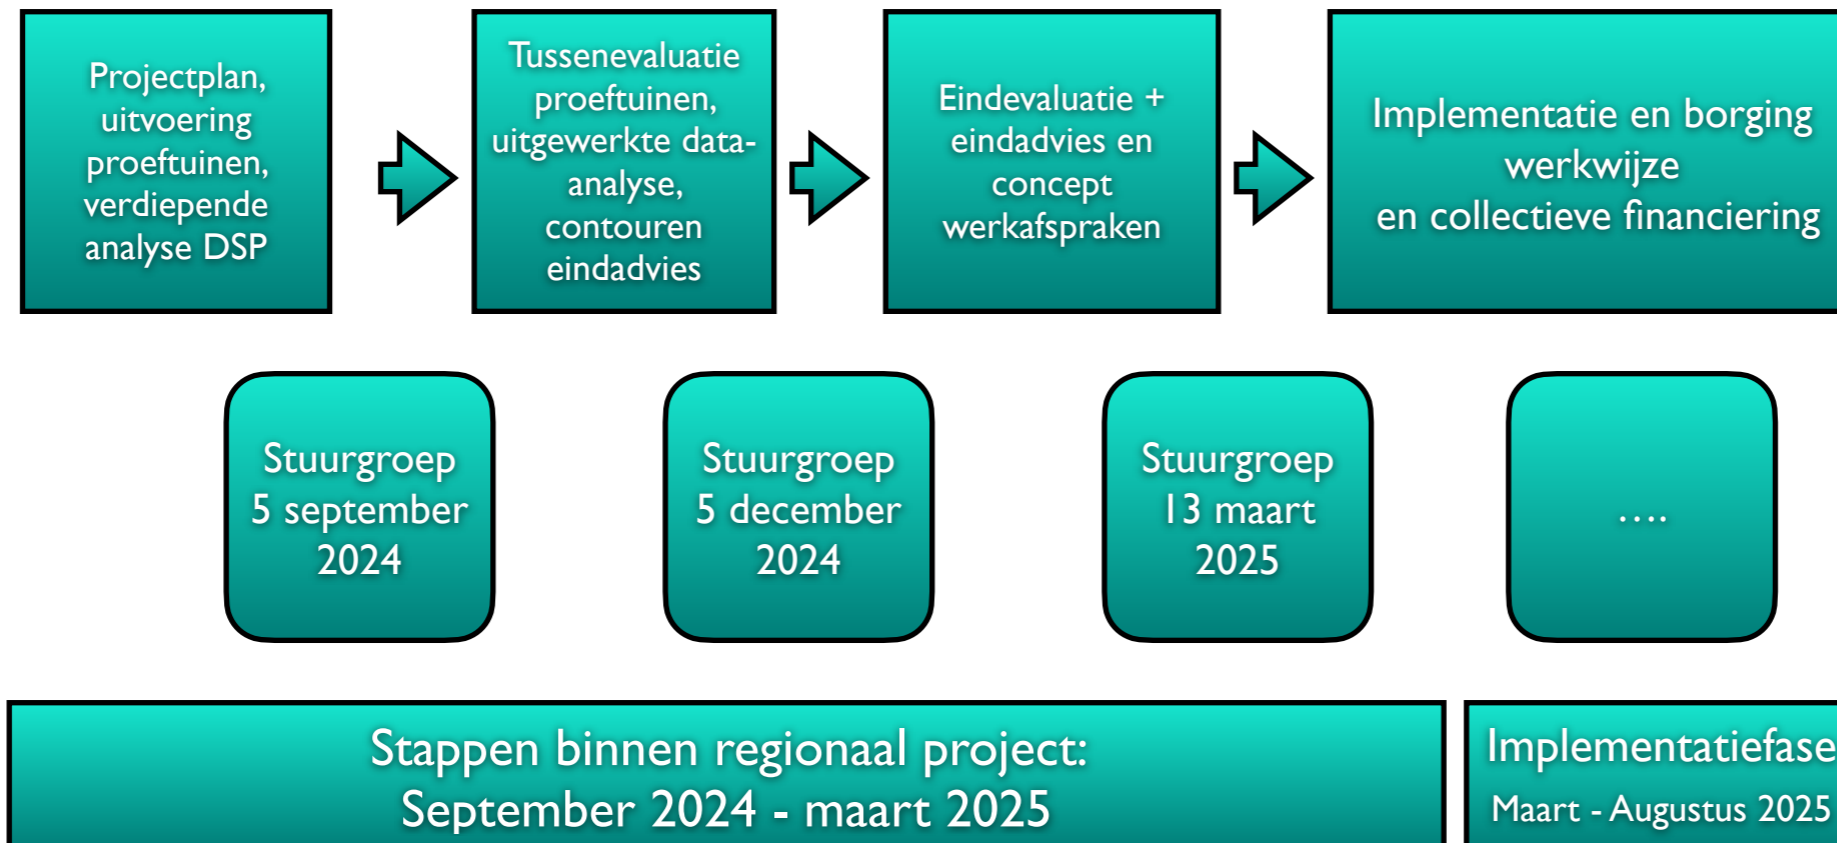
Projectplan, uitvoering proeftuinen, verdiepende analyse DSP

Tussenevaluatie proeftuinen, uitgewerkte data-analyse, contouren eindadvies

Eindevaluatie + eindadvies en concept werkafspraken

Implementatie en borging werkwijze en collectieve financiering

Stuurgroep 5 september 2024

Stuurgroep 5 december 2024

Stuurgroep 13 maart 2025

....

Stappen binnen regionaal project: September 2024 - maart 2025

Implementatiefase Maart - Augustus 2025